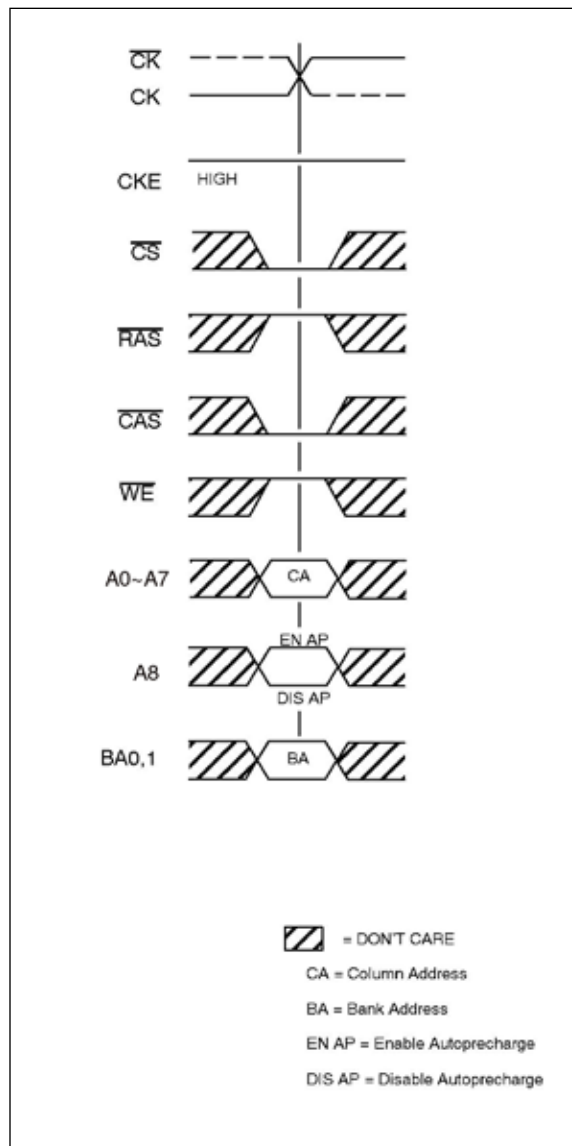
$\overline{CK}$

CK

CKE

HIGH

$\overline{CS}$

$\overline{RAS}$

$\overline{CAS}$

$\overline{WE}$

A0~A7

CA

EN AP

A8

DIS AP

BA0,1

BA

= DON'T CARE

CA = Column Address

BA = Bank Address

EN AP = Enable Autoprecharge

DIS AP = Disable Autoprecharge